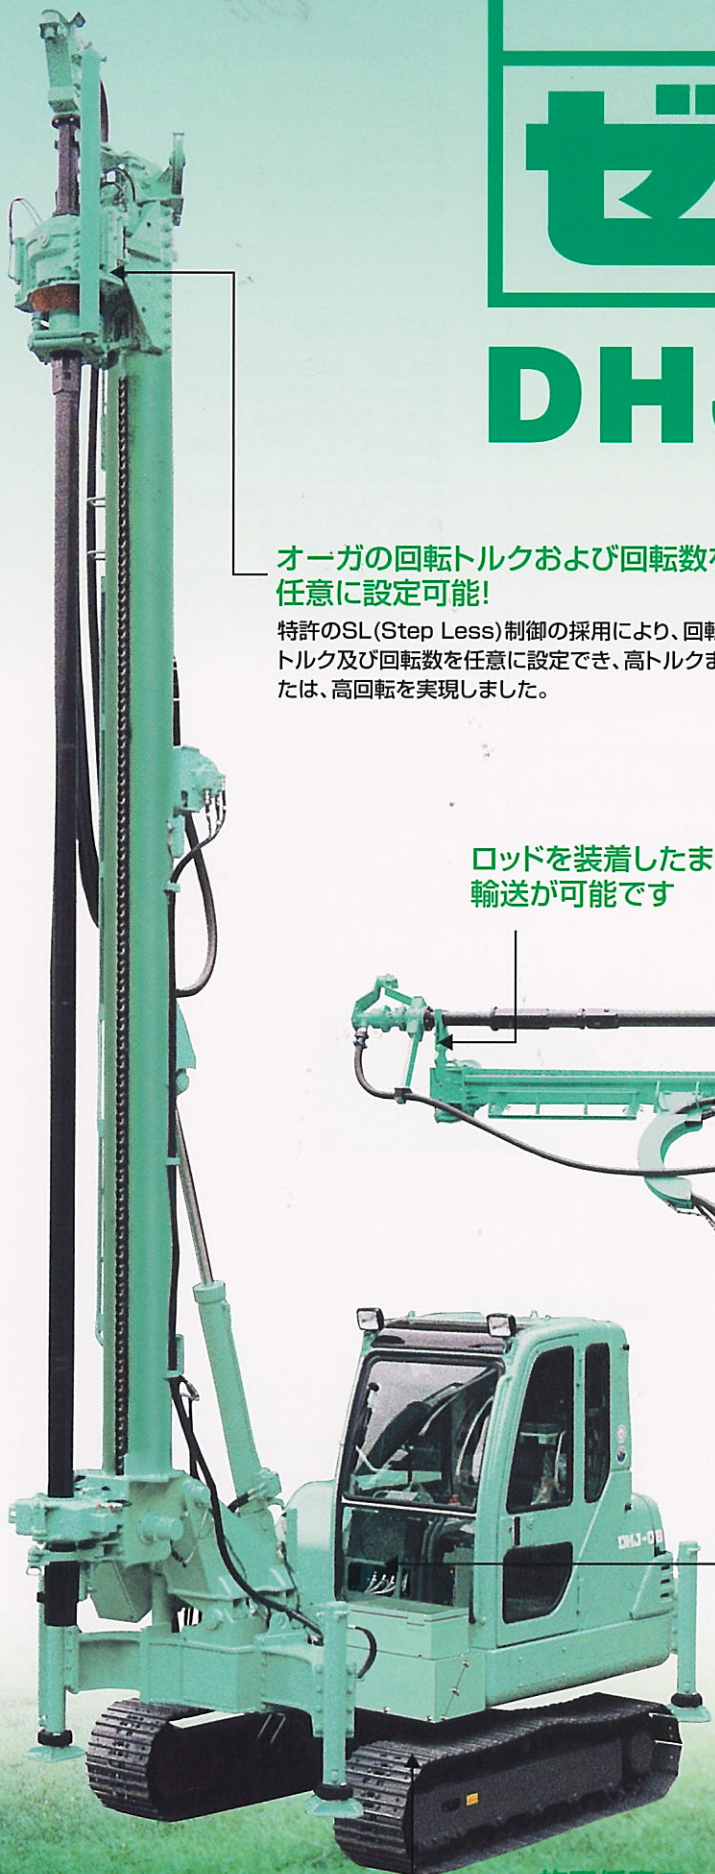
ゼ

DH

オーガの回転トルクおよび回転数を任意に設定可能!

特許のSL(Step Less)制御の採用により、回転トルク及び回転数を任意に設定でき、高トルクまたは、高回転を実現しました。

ロッドを装着したま輸送が可能です

DHJ-08